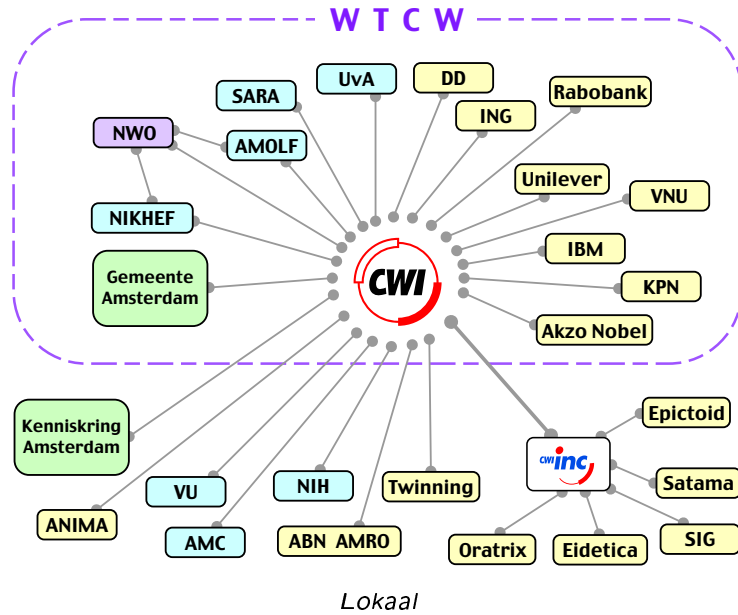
W T C W

SARA
UvA
DD
Rabobank
ING
NWO
AMOLF
Unilever
VNU
NIKHEF
IBM
Gemeente Amsterdam
CWI
KPN
Akzo Nobel
Epictoid
Kenniskring Amsterdam
CWI inc
Satama
NIH
VU
Twinning
ANIMA
SIG
AMC
ABN AMRO
Oratrix
Eidetica

Lokaal